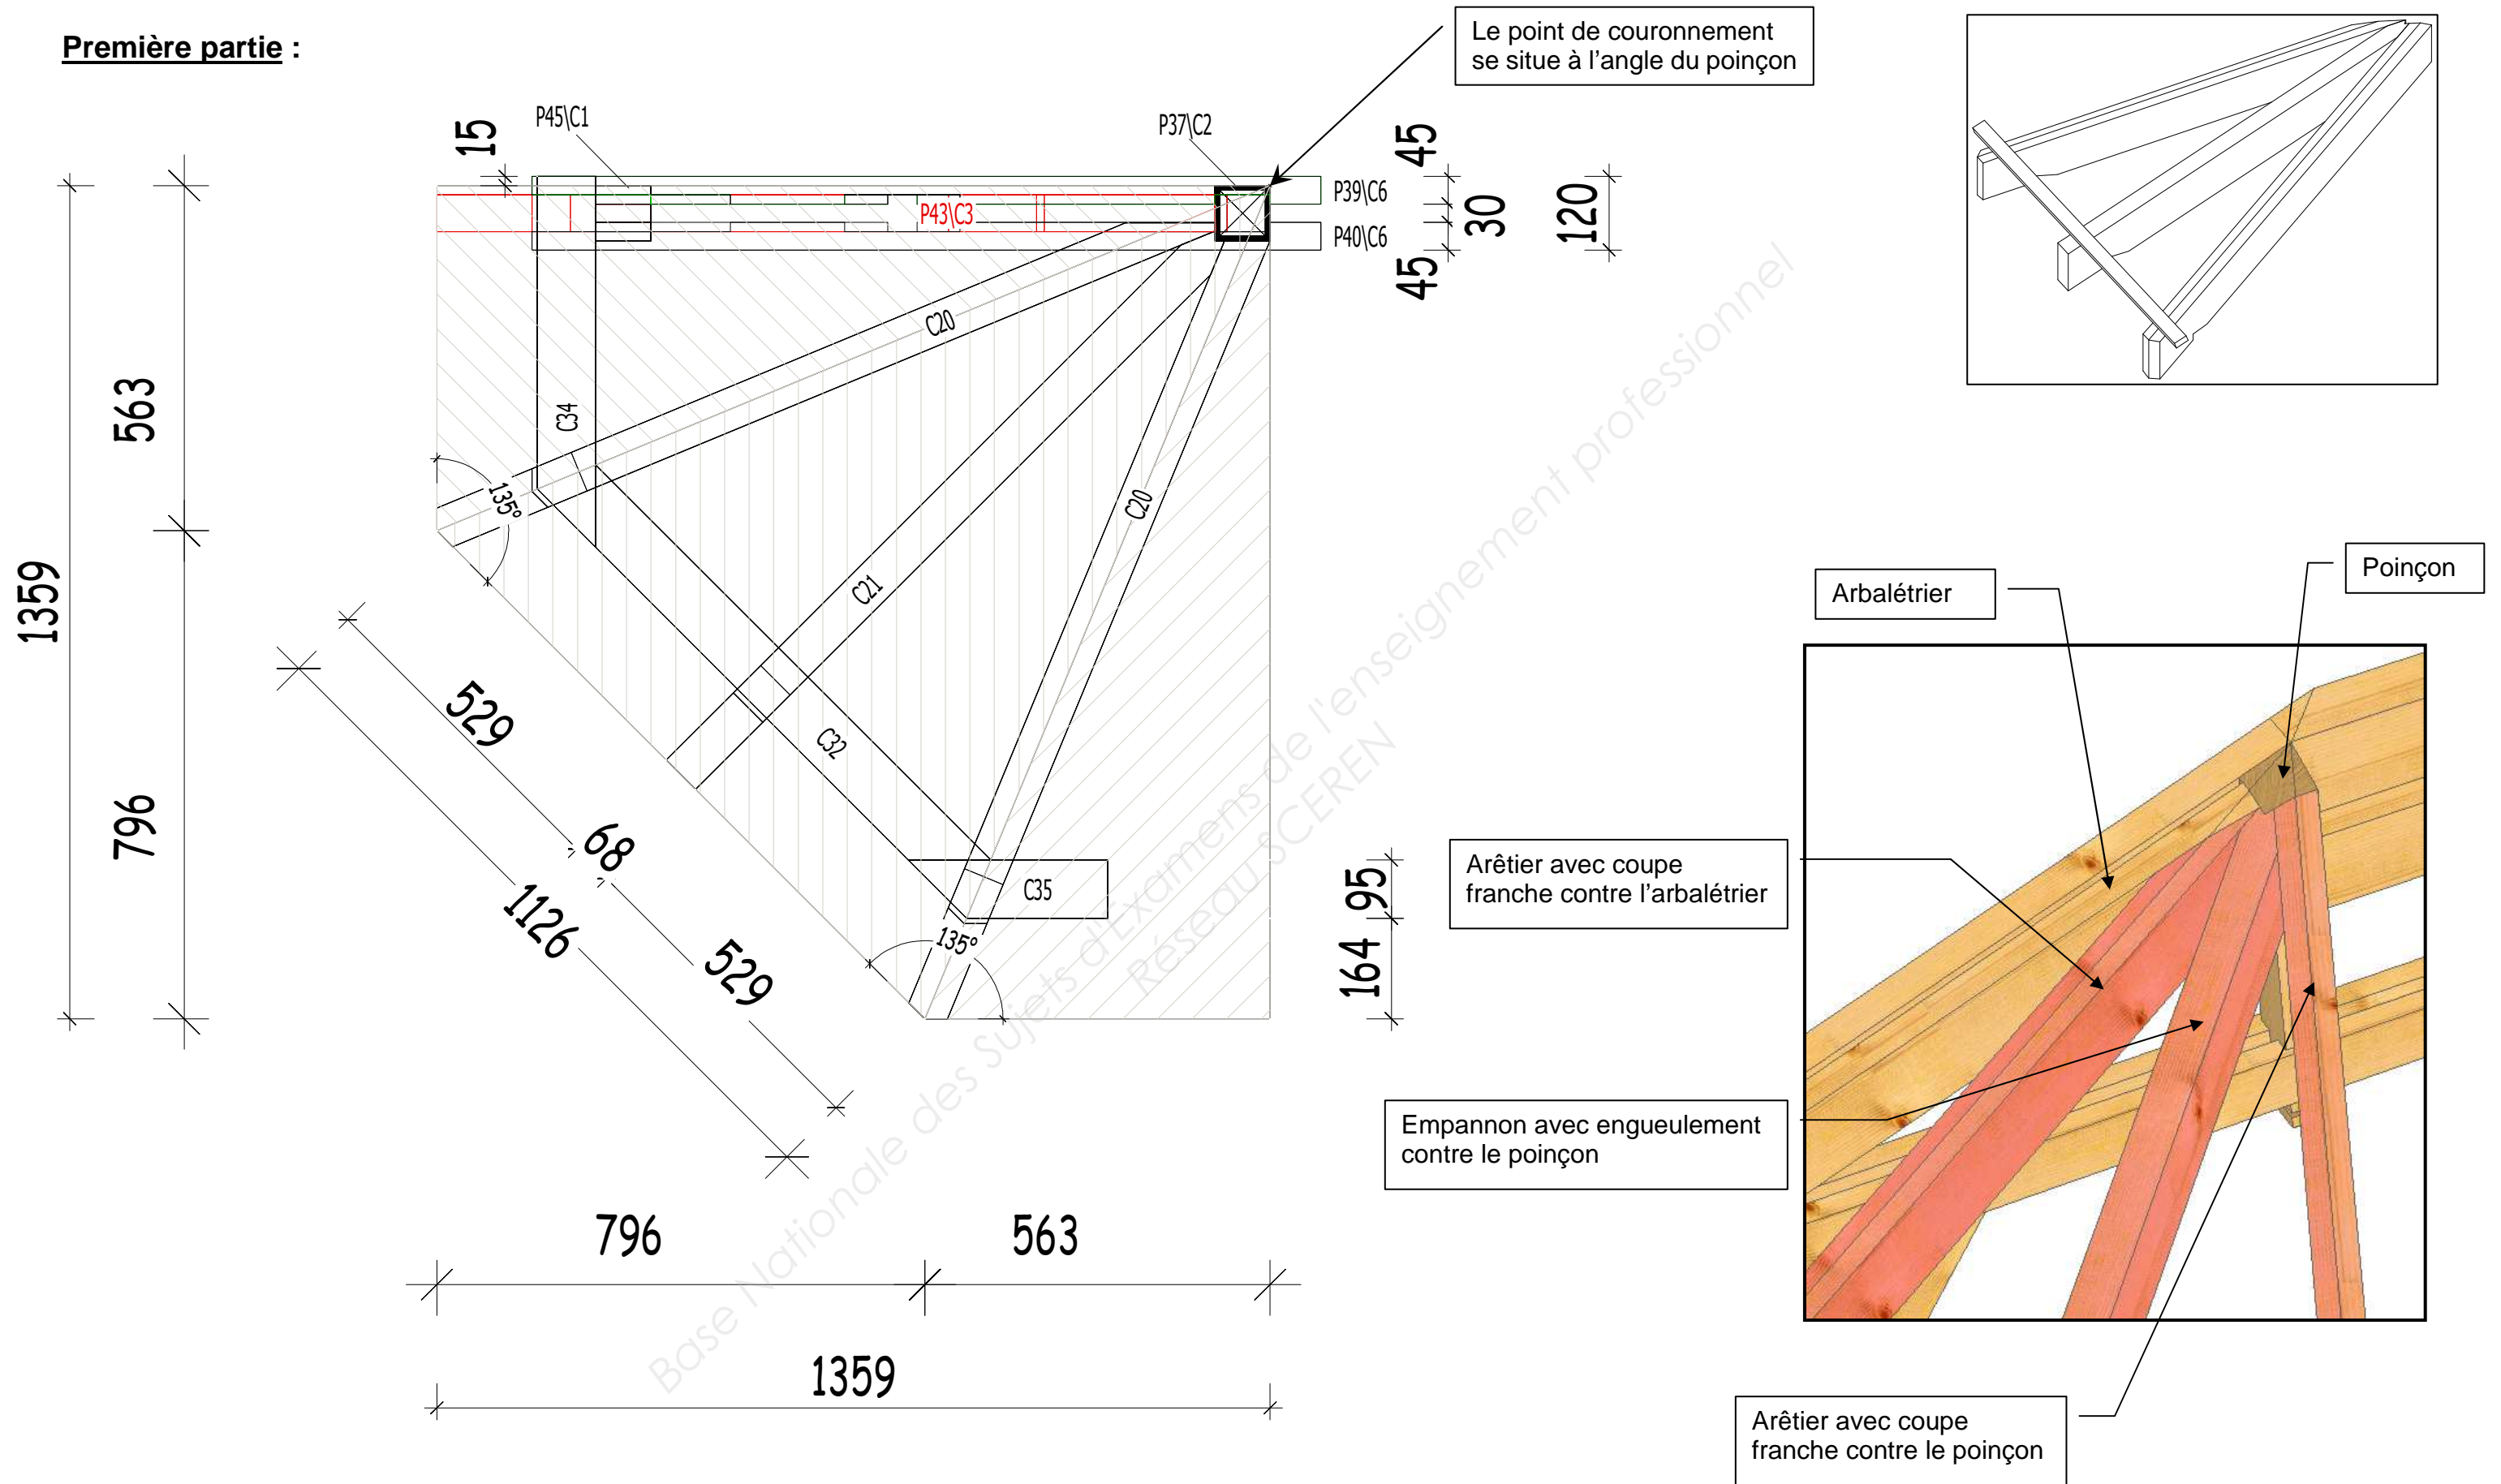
Première partie :

Le point de couronnement se situe à l'angle du poinçon

15
P45\C1
P37\C2
P39\C6
P43\C3
P40\C6
45
30
45
120

C20
C34
135°
C21
C20
C32
C35
135°

1359
563
796

529
68
1126
529

164
95

796
563
1359

Base Nationale des Sujets d'Examens de l'enseignement professionnel
Réseau SCEREN

Arbalétrier
Poinçon
Arêtier avec coupe franche contre l'arbalétrier
Empannon avec engueulement contre le poinçon
Arêtier avec coupe franche contre le poinçon